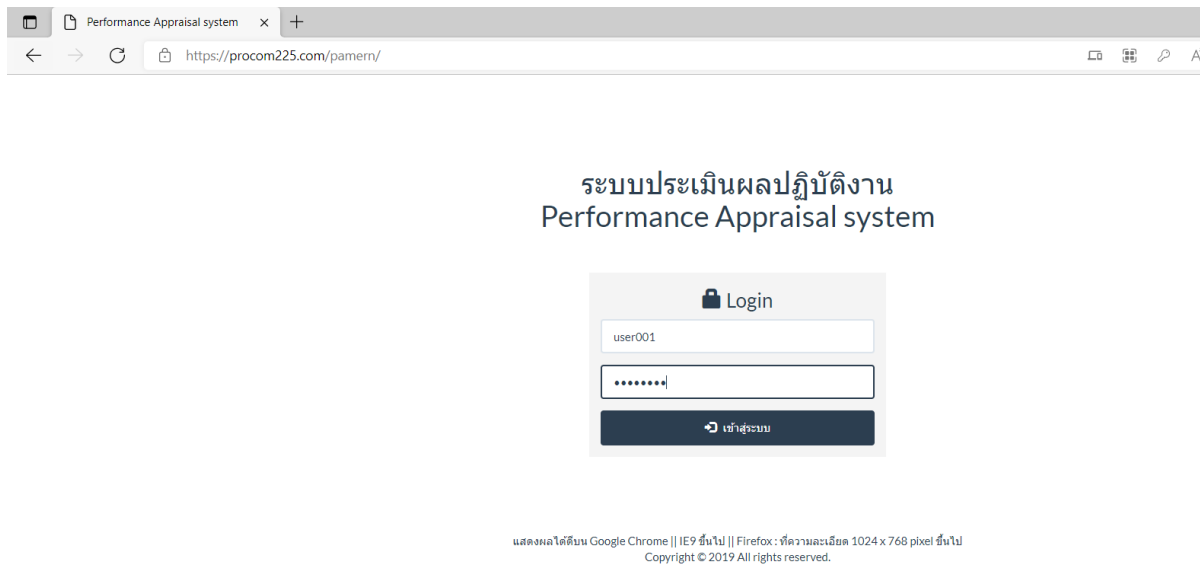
Performance Appraisal system

https://procom225.com/pamern/

ระบบประเมินผลปฏิบัติงาน
Performance Appraisal system

Login

user001

••••••••

เข้าสู่ระบบ

แสดงผลได้ดีบน Google Chrome || IE9 ขึ้นไป || Firefox : ที่ความละเอียด 1024 x 768 pixel ขึ้นไป
Copyright © 2019 All rights reserved.